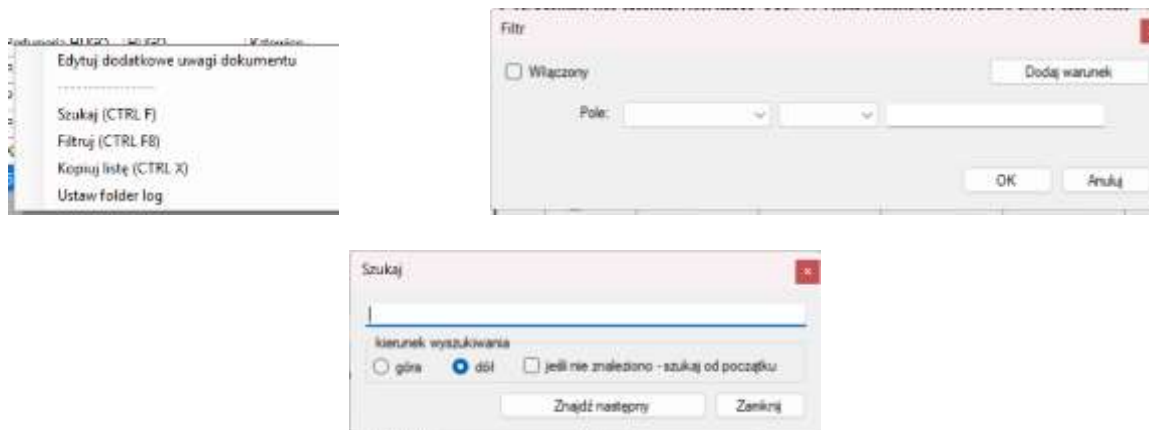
Edytuj dodatkowe uwagi dokumentu

-----------------

Szukaj (CTRL F)

Filtruj (CTRL F8)

Kopiuj listę (CTRL X)

Ustaw folder log

Filtr

Włączony

Dodaj warunek

Pole:

OK

Anuluj

Szukaj

kierunek wyszukiwania

góra

dół

jeśli nie znaleziono - szukaj od początku

Znajdź następny

Zamknij